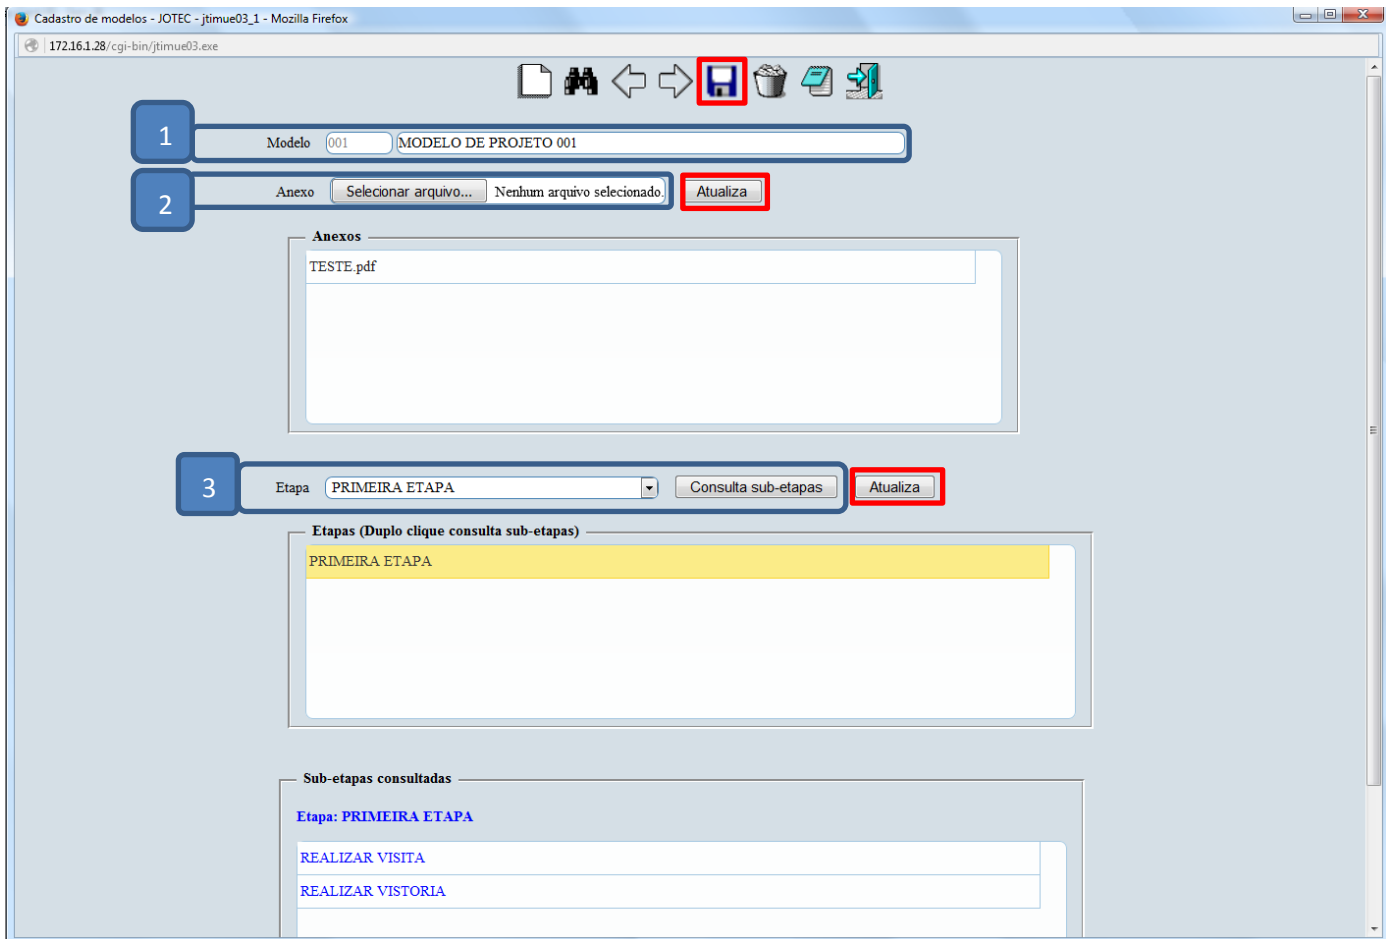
Cadastro de modelos - JOTEC - jtimue03_1 - Mozilla Firefox
172.16.1.28/cgi-bin/jtimue03.exe

1
Modelo 001 MODELO DE PROJETO 001

2
Anexo Selecionar arquivo... Nenhum arquivo selecionado. Atualiza

Anexos
TESTE.pdf

3
Etapa PRIMEIRA ETAPA Consulta sub-etapas Atualiza

Etapas (Duplo clique consulta sub-etapas)
PRIMEIRA ETAPA

Sub-etapas consultadas
Etapa: PRIMEIRA ETAPA
REALIZAR VISITA
REALIZAR VISTORIA